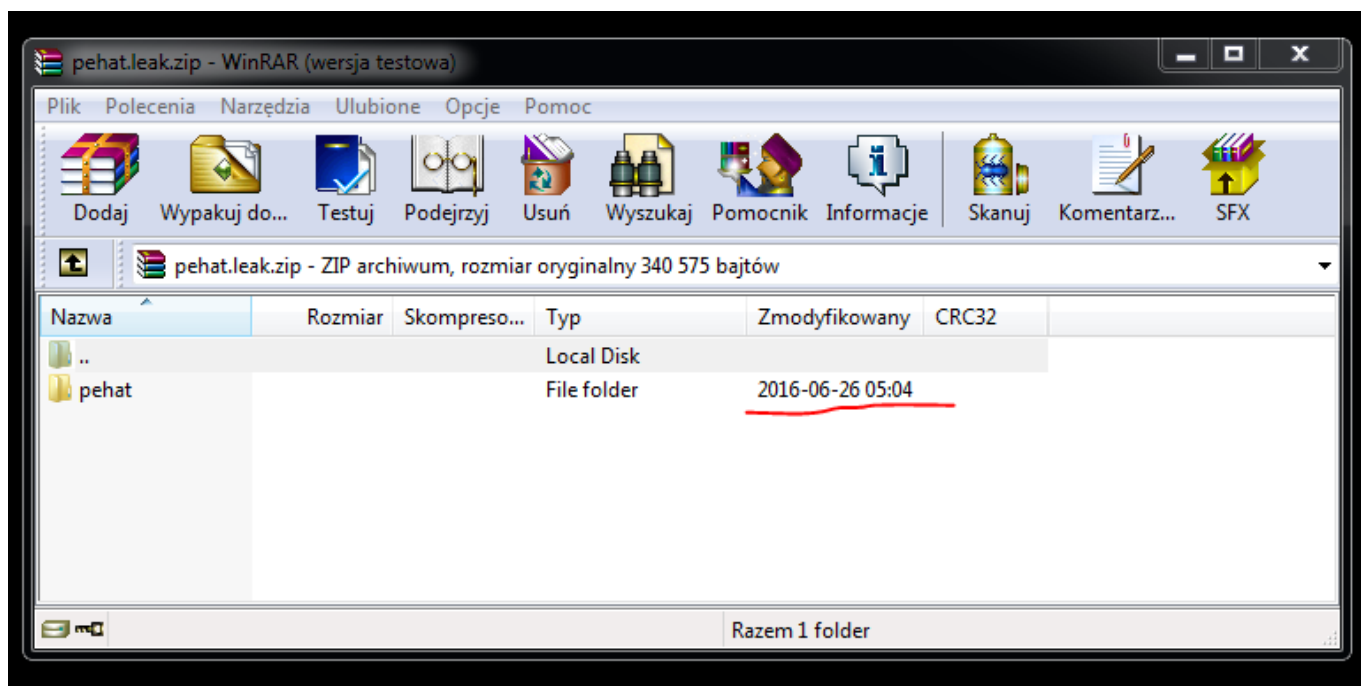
pehat.leak.zip - WinRAR (wersja testowa)

Plik Polecenia Narzędzia Ulubione Opcje Pomoc

Dodaj Wypakuj do... Testuj Podejrzyj Usuń Wyszukaj Pomocnik Informacje Skanuj Komentarz... SFX

pehat.leak.zip - ZIP archiwum, rozmiar oryginalny 340 575 bajtów

| Nazwa | Rozmiar | Skompreso... | Typ | Zmodyfikowany | CRC32 |
|---|---|---|---|---|---|
| .. | | | Local Disk | | |
| pehat | | | File folder | 2016-06-26 05:04 | |

Razem 1 folder